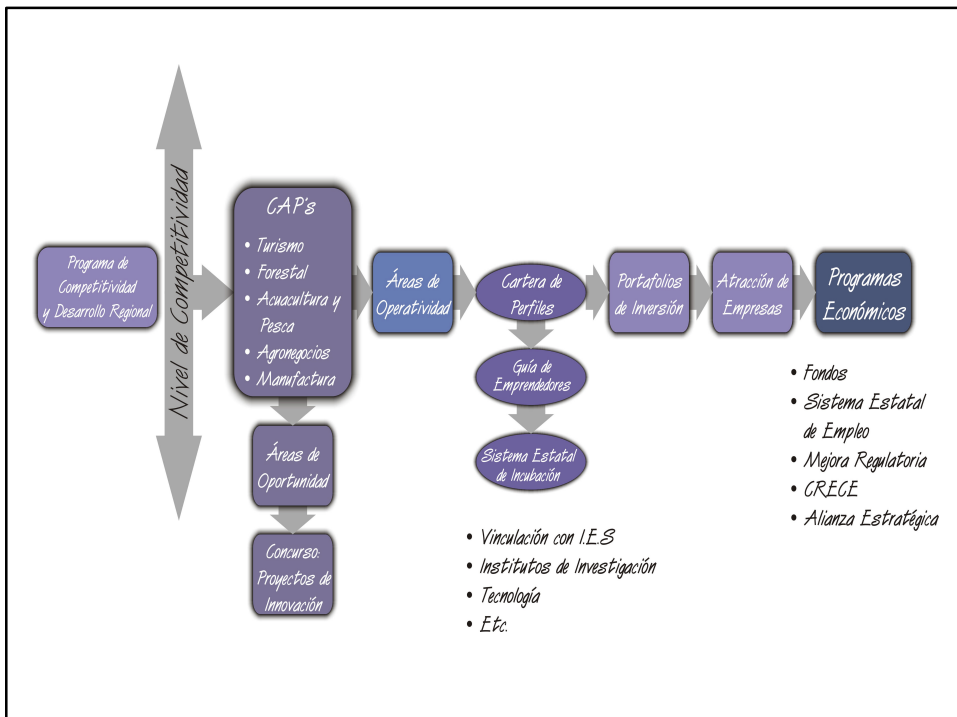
Programa de Competitividad y Desarrollo Regional

Nivel de Competitividad

CAP's
• Turismo
• Forestal
• Acuacultura y Pesca
• Agronegocios
• Manufactura

Áreas de Oportunidad

Concurso: Proyectos de Innovación

Áreas de Operatividad

Cartera de Perfiles

Guía de Emprendedores

Sistema Estatal de Incubación

• Vinculación con I.E.S
• Institutos de Investigación
• Tecnología
• Etc.

Portafolios de Inversión

Atracción de Empresas

Programas Económicos

• Fondos
• Sistema Estatal de Empleo
• Mejora Regulatoria
• CRECE
• Alianza Estratégica